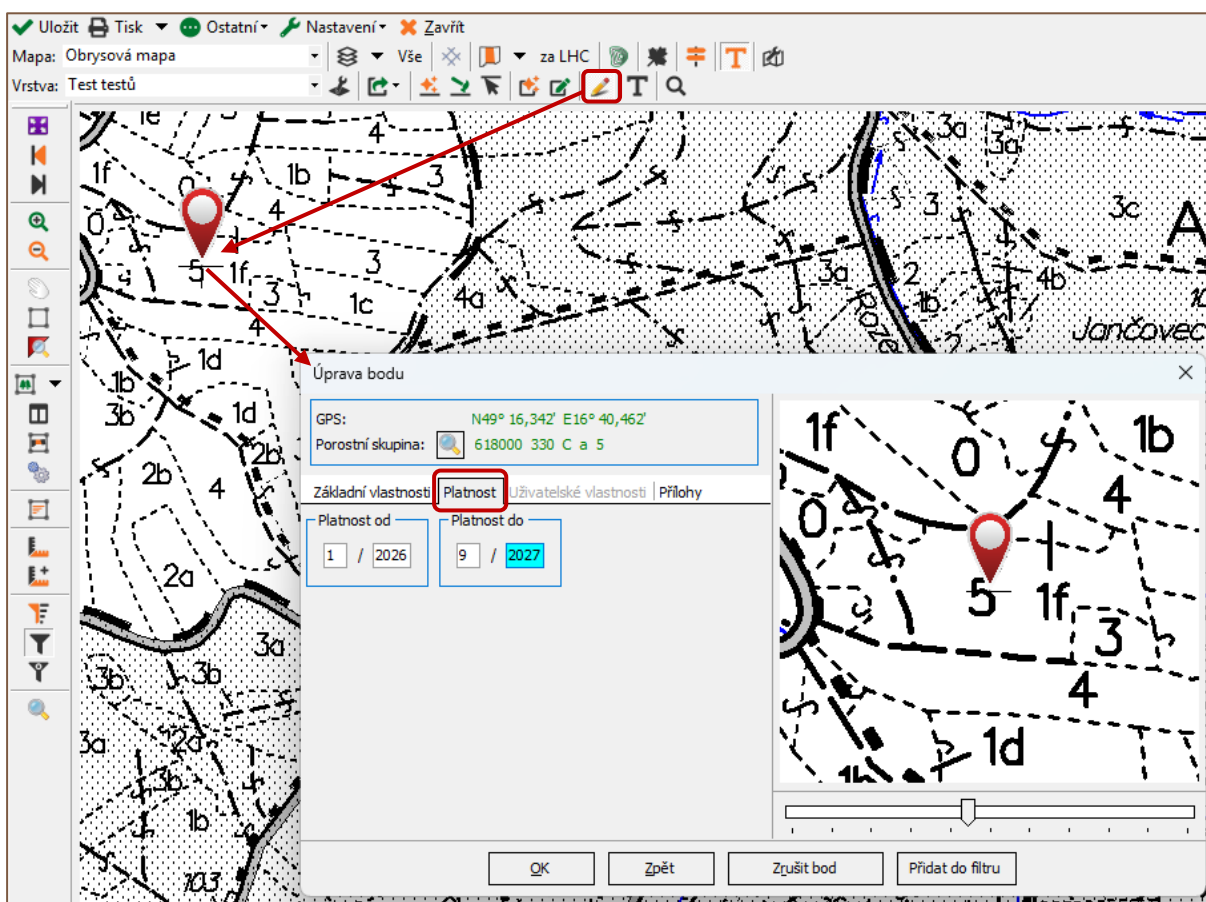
Uložit Tisk Ostatní Nastavení Zavřít
Mapa: Obrysová mapa Vše za LHC
Vrstva: Test testů

Úprava bodu
GPS: N49° 16,342' E16° 40,462'
Porostní skupina: 618000 330 C a 5
Základní vlastnosti | Platnost | Uživatelské vlastnosti | Přílohy
Platnost od
1 / 2026
Platnost do
9 / 2027
OK Zpět Zrušit bod Přidat do filtru

1e 4 1f 0 1b 3 0 4 5 1f 3 1c 3 4 4a 1d 1b 3b 1d 2b 2b 4 2a 3a 3b 3b 3a 2a 3b 1b 103 3a 3a 3 3c A 3a 2 4b 1b Rozc Jančovec 10

1f 0 1b 0 4 5 1f 3 4 1d 1b